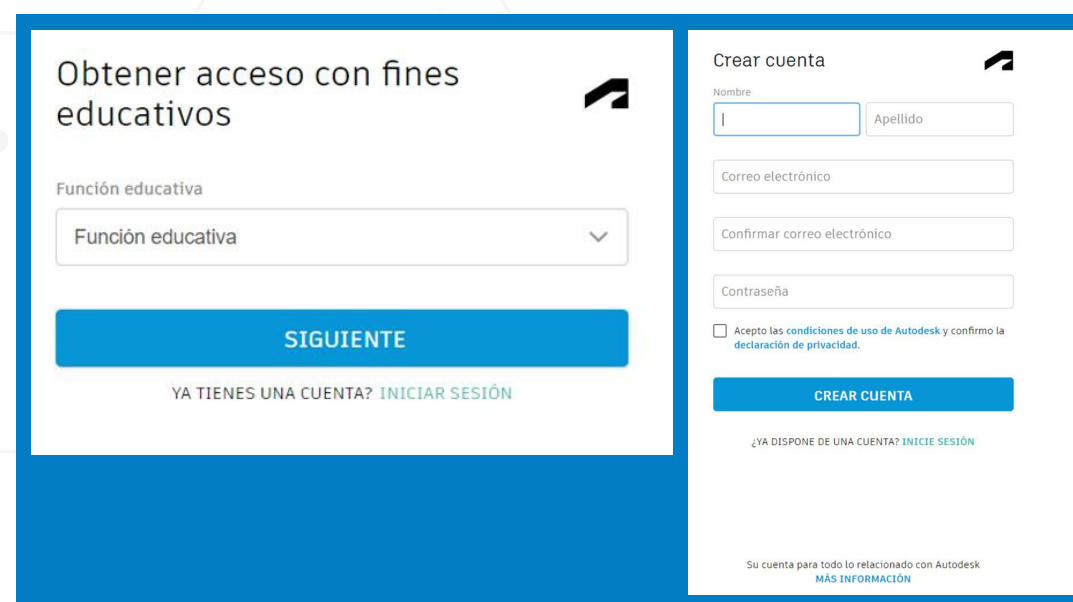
Obtener acceso con fines educativos

Función educativa

Función educativa

SIGUIENTE

YA TIENES UNA CUENTA? INICIAR SESIÓN

Crear cuenta

Nombre

Apellido

Correo electrónico

Confirmar correo electrónico

Contraseña

Acepto las condiciones de uso de Autodesk y confirmo la declaración de privacidad.

CREAR CUENTA

¿YA DISPONE DE UNA CUENTA? INICIE SESIÓN

Su cuenta para todo lo relacionado con Autodesk
MÁS INFORMACIÓN